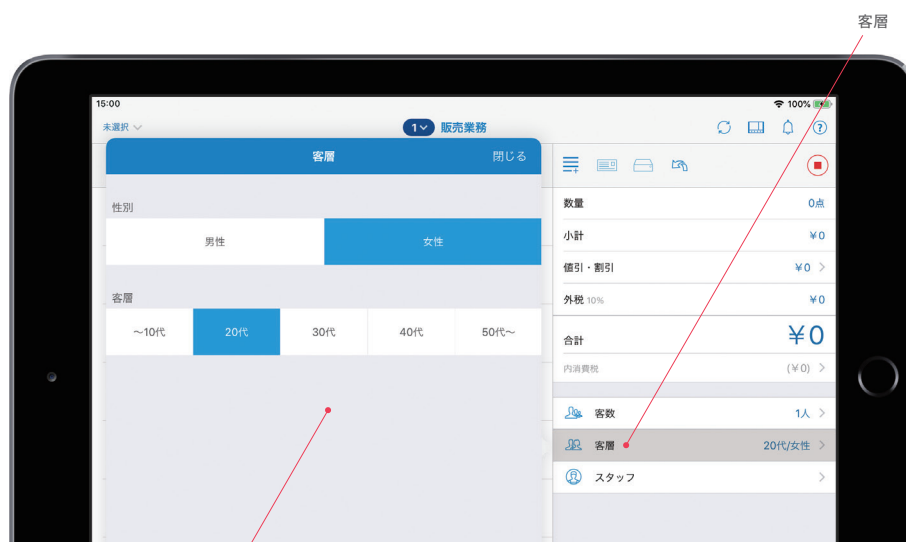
客層

15:00

100%

未選択

1 販売業務

客層

閉じる

性別

男性

女性

客層

〜10代

20代

30代

40代

50代〜

数量

0点

小計

¥0

値引・割引

¥0

外税 10%

¥0

合計

¥0

内消費税

(¥0)

客数

1人

客層

20代/女性

スタッフ